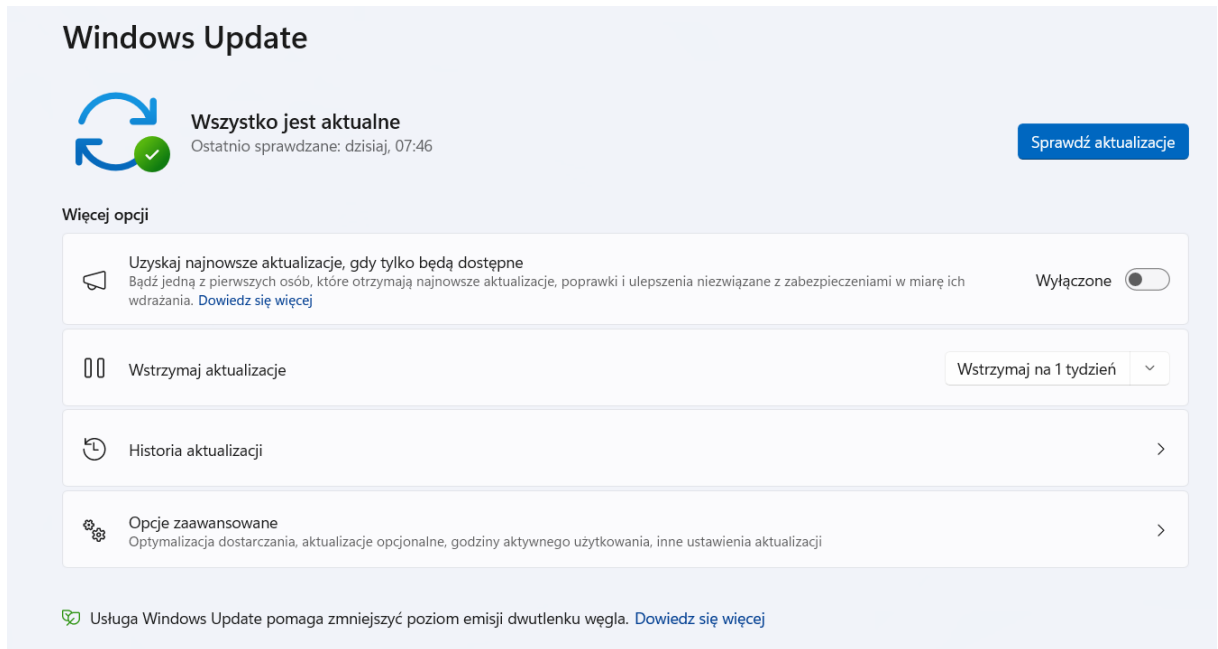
Windows Update

Wszystko jest aktualne
Ostatnio sprawdzane: dzisiaj, 07:46

Sprawdź aktualizacje

Więcej opcji

Uzyskaj najnowsze aktualizacje, gdy tylko będą dostępne
Bądź jedną z pierwszych osób, które otrzymają najnowsze aktualizacje, poprawki i ulepszenia niezwiązane z zabezpieczeniami w miarę ich wdrażania. Dowiedz się więcej

Wyłączone

Wstrzymaj aktualizacje

Wstrzymaj na 1 tydzień

Historia aktualizacji

Opcje zaawansowane
Optymalizacja dostarczania, aktualizacje opcjonalne, godziny aktywnego użytkowania, inne ustawienia aktualizacji

Usługa Windows Update pomaga zmniejszyć poziom emisji dwutlenku węgla. Dowiedz się więcej